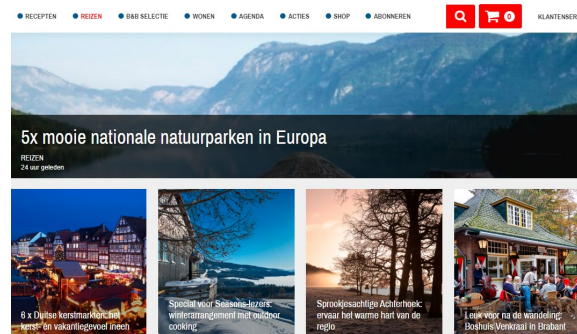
RECEPTEN REIZEN B&B SELECTIE WONEN AGENDA ACTIES SHOP ABONNEREN

0

KLANTENSER

5x mooie nationale natuurparken in Europa

REIZEN
24 uur geleden

6 x Duitse kerstmarkten: het kerst- en vakantiegevoel ineen

Special voor Seasons-lezers: winterarrangement met outdoor cooking

Sprookjesachtige Achterhoek: ervaar het warme hart van de regio

Leuk voor na de wandeling: Boshuis Venkraai in Brabant